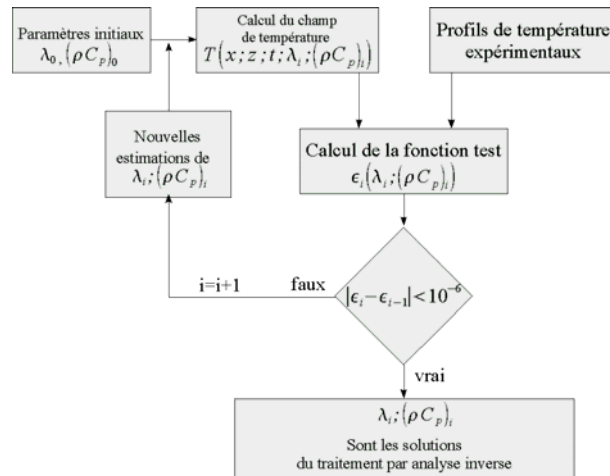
Paramètres initiaux
$\lambda_0, (\rho C_p)_0$

Calcul du champ de température
$T(x; z; t; \lambda_i; (\rho C_p)_i)$

Profils de température expérimentaux

Nouvelles estimations de
$\lambda_i; (\rho C_p)_i$

Calcul de la fonction test
$\epsilon_i(\lambda_i; (\rho C_p)_i)$

i=i+1

faux

$|\epsilon_i - \epsilon_{i-1}| < 10^{-6}$

vrai

$\lambda_i; (\rho C_p)_i$
Sont les solutions du traitement par analyse inverse